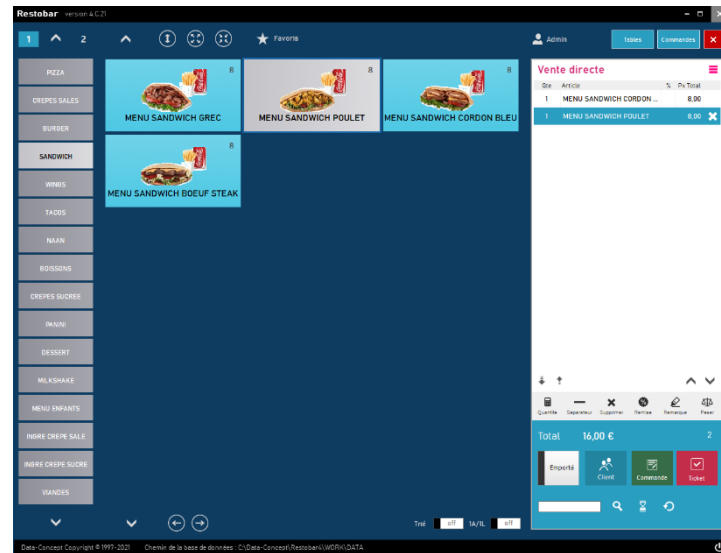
Restobar version 4.C.21

1 2 Favoris Admin Tables Commandes

PIZZA
CREPES SALES
BURGER
SANDWICH
WINGS
TACOS
NAAN
BOISSONS
CREPES SUCREE
PANINI
DESSERT
MILKSHAKE
MENU ENFANTS
INGRE CREPE SALE
INGRE CREPE SUCRE
VIANDES

8 MENU SANDWICH GREC
8 MENU SANDWICH POULET
8 MENU SANDWICH CORDON BLEU
8 MENU SANDWICH BOEUF STEAK

Vente directe

| Qte | Article | % | Px Total |
|---|---|---|---|
| 1 | MENU SANDWICH CORDON ... | | 8,00 |
| 1 | MENU SANDWICH POULET | | 8,00 |

Quantité Separateur Supprimer Remise Remarque Peser

Total 16,00 € 2

Emporté Client Commande Ticket

Trié off 1A/1L off

Data-Concept Copyright © 1997-2021 Chemin de la base de données : C:\Data-Concept\Restobank\WORK\DATA